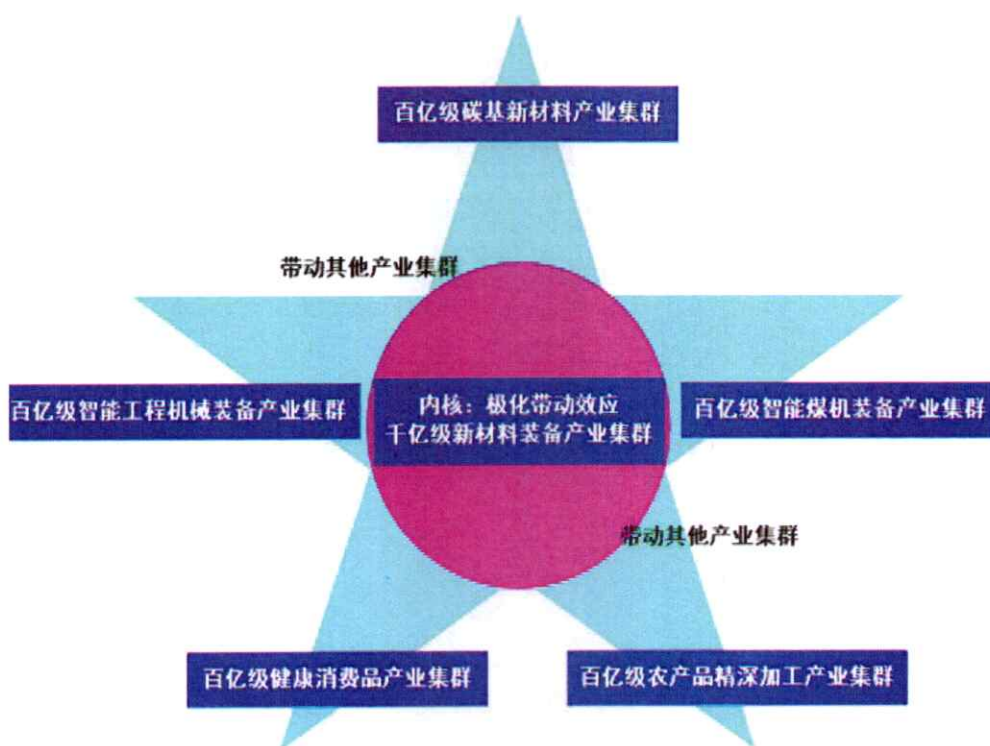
百亿级碳基新材料产业集群

带动其他产业集群

百亿级智能工程机械装备产业集群

内核：极化带动效应
千亿级新材料装备产业集群

百亿级智能煤机装备产业集群

带动其他产业集群

百亿级健康消费品产业集群

百亿级农产品精深加工产业集群